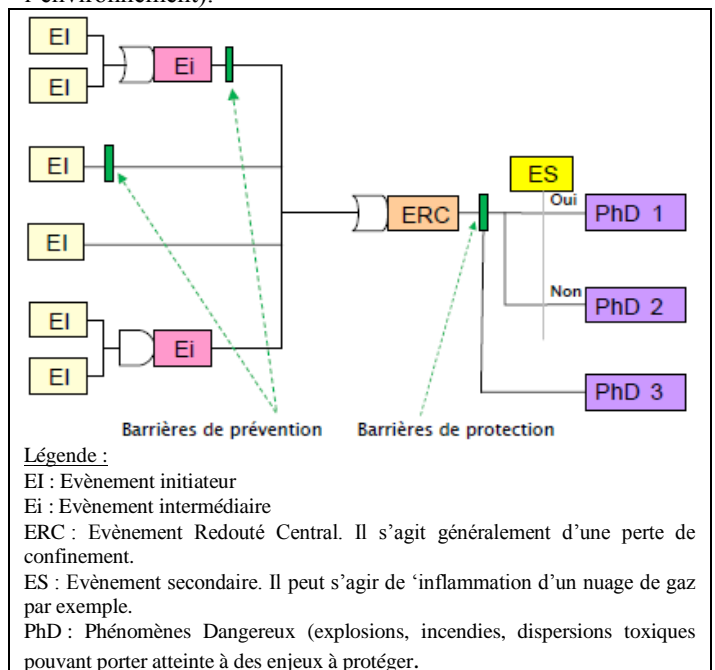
l'environnement).

EI
EI
Ei
EI
EI
EI
EI
Ei
ERC
ES
Oui
PhD 1
Non
PhD 2
PhD 3

Barrières de prévention
Barrières de protection

Légende :
EI : Evènement initiateur
Ei : Evènement intermédiaire
ERC : Evènement Redouté Central. Il s'agit généralement d'une perte de confinement.
ES : Evènement secondaire. Il peut s'agir de 'inflammation d'un nuage de gaz par exemple.
PhD : Phénomènes Dangereux (explosions, incendies, dispersions toxiques pouvant porter atteinte à des enjeux à protéger.